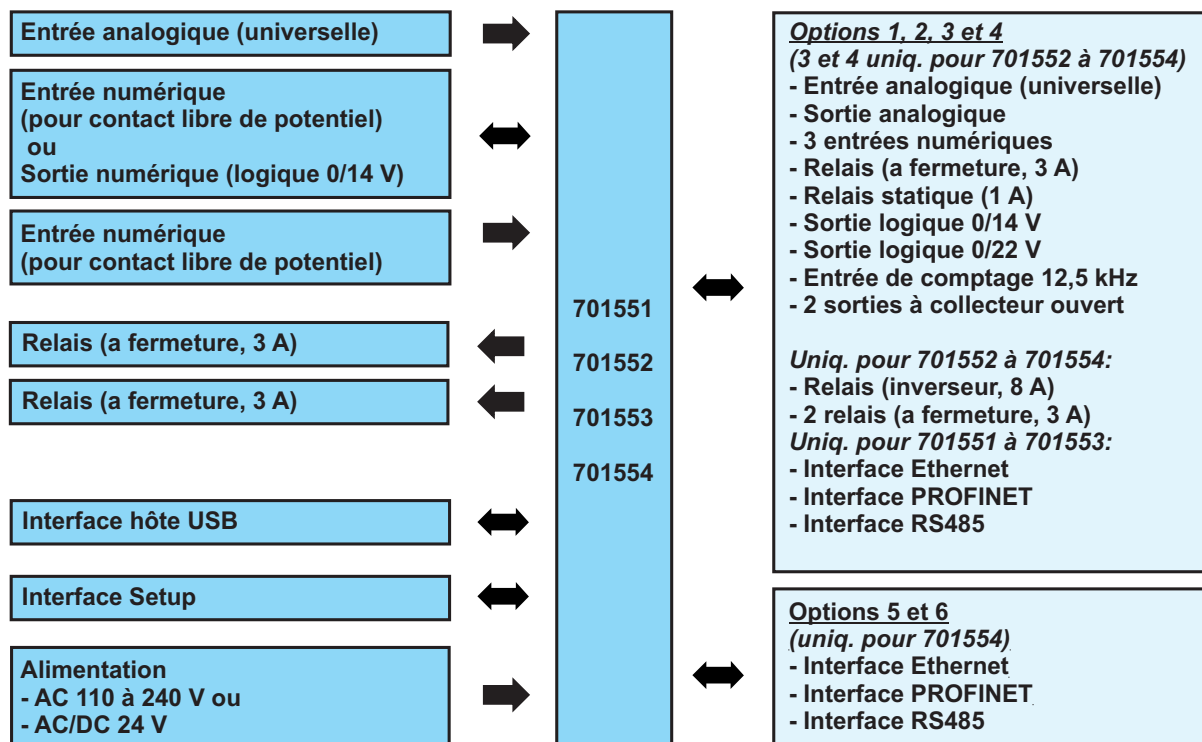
Entrée analogique (universelle)

Entrée numérique
(pour contact libre de potentiel)
ou
Sortie numérique (logique 0/14 V)

Entrée numérique
(pour contact libre de potentiel)

Relais (a fermeture, 3 A)

Relais (a fermeture, 3 A)

Interface hôte USB

Interface Setup

Alimentation
- AC 110 à 240 V ou
- AC/DC 24 V

701551

701552

701553

701554

Options 1, 2, 3 et 4
(3 et 4 uniq. pour 701552 à 701554)
- Entrée analogique (universelle)
- Sortie analogique
- 3 entrées numériques
- Relais (a fermeture, 3 A)
- Relais statique (1 A)
- Sortie logique 0/14 V
- Sortie logique 0/22 V
- Entrée de comptage 12,5 kHz
- 2 sorties à collecteur ouvert

Uniq. pour 701552 à 701554:
- Relais (inverseur, 8 A)
- 2 relais (a fermeture, 3 A)
Uniq. pour 701551 à 701553:
- Interface Ethernet
- Interface PROFINET
- Interface RS485

Options 5 et 6
(uniq. pour 701554)
- Interface Ethernet
- Interface PROFINET
- Interface RS485